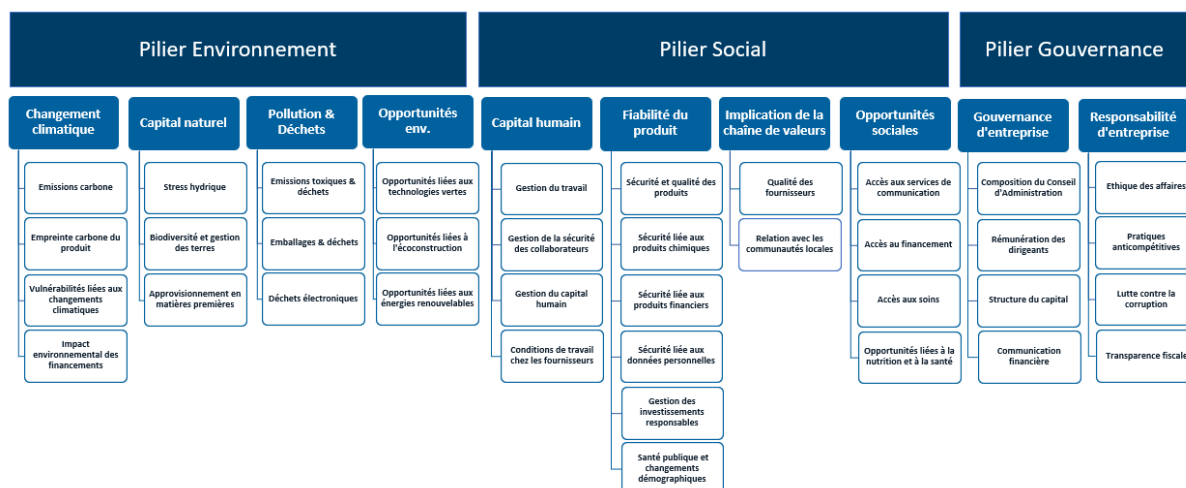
Pilier Environnement

Changement climatique

Emissions carbone

Empreinte carbone du produit

Vulnérabilités liées aux changements climatiques

Impact environnemental des financements

Capital naturel

Stress hydrique

Biodiversité et gestion des terres

Approvisionnement en matières premières

Pollution & Déchets

Emissions toxiques & déchets

Emballages & déchets

Déchets électroniques

Opportunités env.

Opportunités liées aux technologies vertes

Opportunités liées à l'écoconstruction

Opportunités liées aux énergies renouvelables

Pilier Social

Capital humain

Gestion du travail

Gestion de la sécurité des collaborateurs

Gestion du capital humain

Conditions de travail chez les fournisseurs

Fiabilité du produit

Sécurité et qualité des produits

Sécurité liée aux produits chimiques

Sécurité liée aux produits financiers

Sécurité liée aux données personnelles

Gestion des investissements responsables

Santé publique et changements démographiques

Implication de la chaîne de valeurs

Qualité des fournisseurs

Relation avec les communautés locales

Opportunités sociales

Accès aux services de communication

Accès au financement

Accès aux soins

Opportunités liées à la nutrition et à la santé

Pilier Gouvernance

Gouvernance d'entreprise

Composition du Conseil d'Administration

Rémunération des dirigeants

Structure du capital

Communication financière

Responsabilité d'entreprise

Ethique des affaires

Pratiques anticompétitives

Lutte contre la corruption

Transparence fiscale